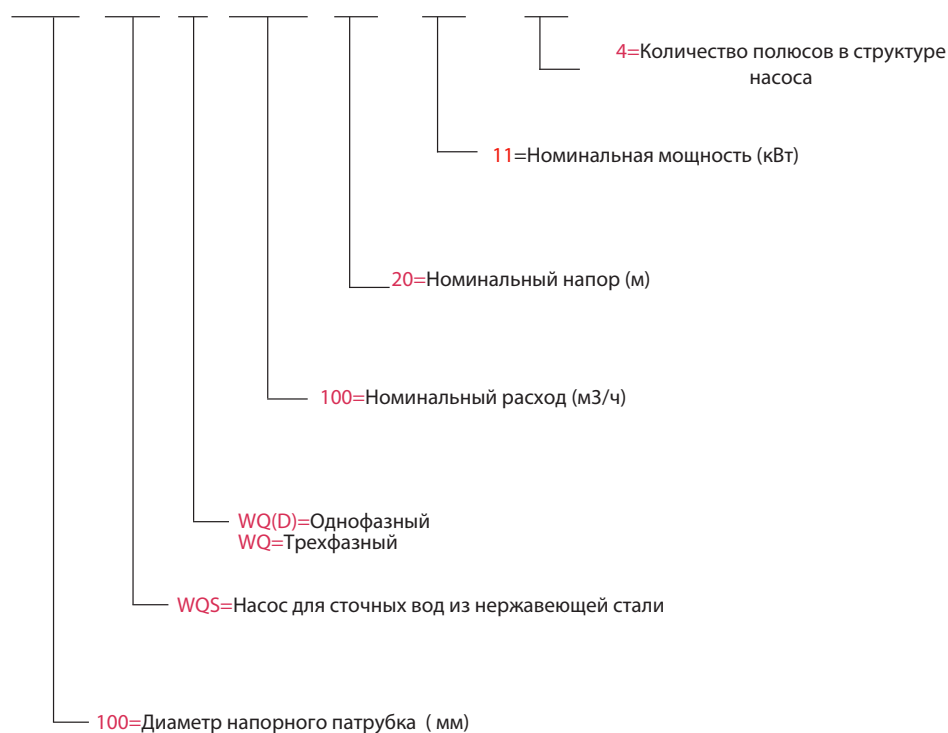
4=Количество полюсов в структуре насоса

11=Номинальная мощность (кВт)

20=Номинальный напор (м)

100=Номинальный расход (м3/ч)

WQ(D)=Однофазный
WQ=Трехфазный

WQS=Насос для сточных вод из нержавеющей стали

100=Диаметр напорного патрубка ( мм)